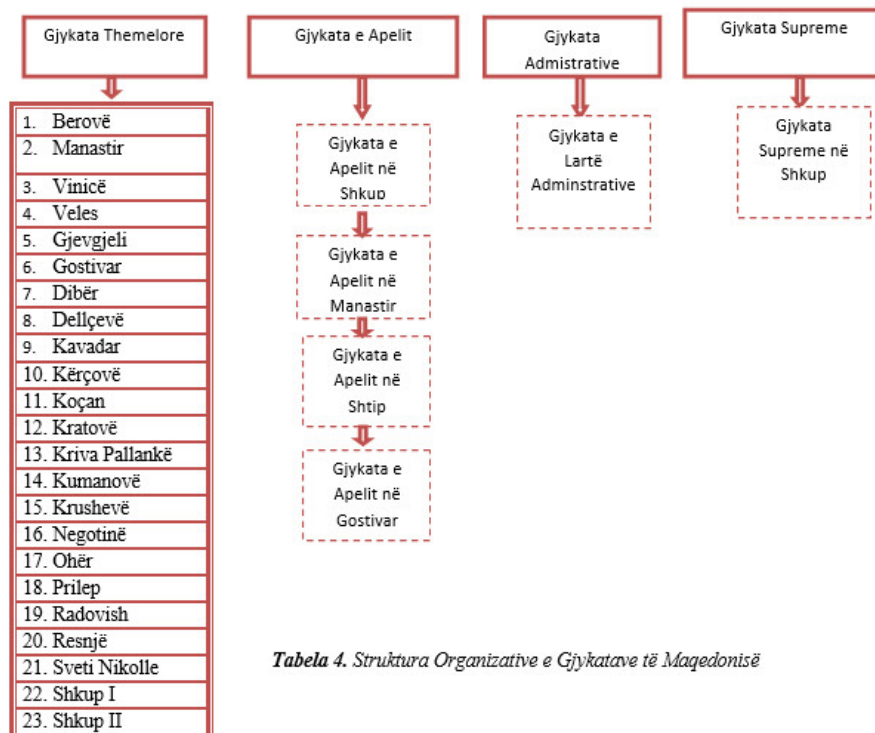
Gjykata Themelore

1. Berovë
2. Manastir
3. Vinicë
4. Veles
5. Gjevgjeli
6. Gostivar
7. Dibër
8. Dellçevë
9. Kavadar
10. Kërçovë
11. Koçan
12. Kratovë
13. Kriva Pallankë
14. Kumanovë
15. Krushevë
16. Negotinë
17. Ohër
18. Prilep
19. Radovish
20. Resnjë
21. Sveti Nikolle
22. Shkup I
23. Shkup II

Gjykata e Apelit

Gjykata e Apelit në Shkup

Gjykata e Apelit në Manastir

Gjykata e Apelit në Shtip

Gjykata e Apelit në Gostivar

Gjykata Admistrative

Gjykata e Lartë Adminstrative

Gjykata Supreme

Gjykata Supreme në Shkup

Tabela 4. Struktura Organizative e Gjykatave të Maqedonisë